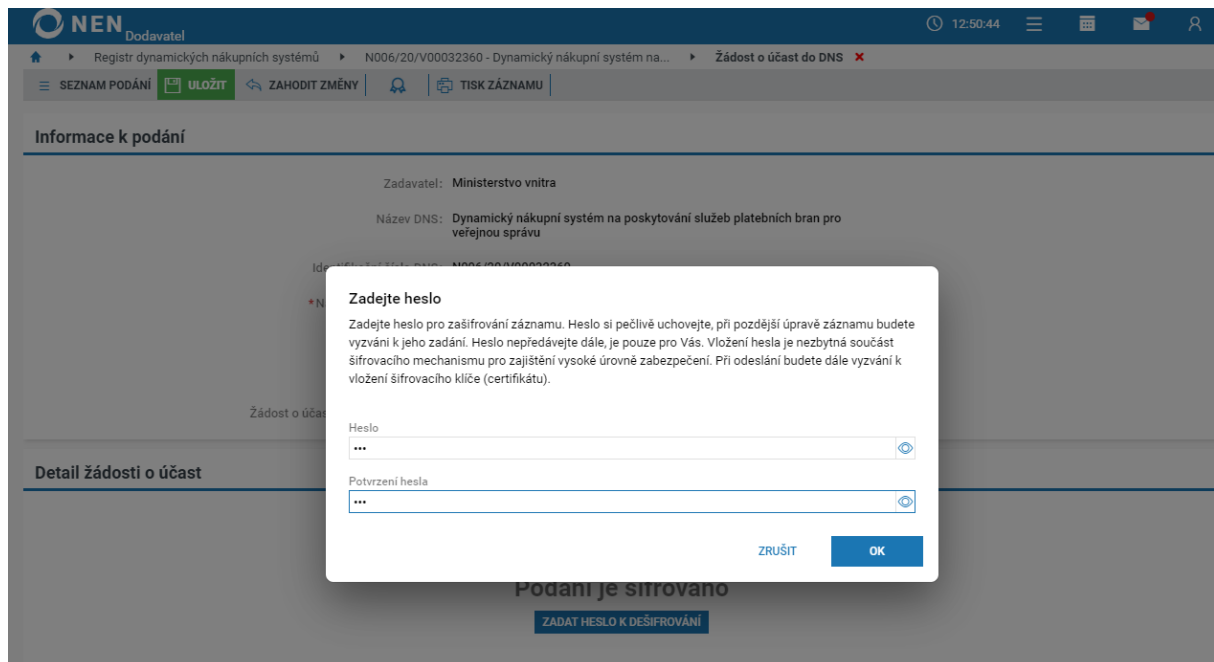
NEN Dodavatel

12:50:44

Registr dynamických nákupních systémů ▸ N006/20/V00032360 - Dynamický nákupní systém na... ▸ Žádost o účast do DNS ✕

SEZNAM PODÁNÍ | ULOŽIT | ZAHODIT ZMĚNY | | TISK ZÁZNAMU

Informace k podání

Zadavatel: Ministerstvo vnitra

Název DNS: Dynamický nákupní systém na poskytování služeb platebních bran pro veřejnou správu

Ide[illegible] N006/20/V00032360

*N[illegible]

Žádost o úča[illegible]

Detail žádosti o účast

Zadejte heslo

Zadejte heslo pro zašifrování záznamu. Heslo si pečlivě uchovejte, při pozdější úpravě záznamu budete vyzváni k jeho zadání. Heslo nepředávejte dále, je pouze pro Vás. Vložení hesla je nezbytná součást šifrovacího mechanismu pro zajištění vysoké úrovně zabezpečení. Při odeslání budete dále vyzváni k vložení šifrovacího klíče (certifikátu).

Heslo
•••

Potvrzení hesla
•••

ZRUŠIT

OK

Podání je šifrováno

ZADAT HESLO K DEŠIFROVÁNÍ